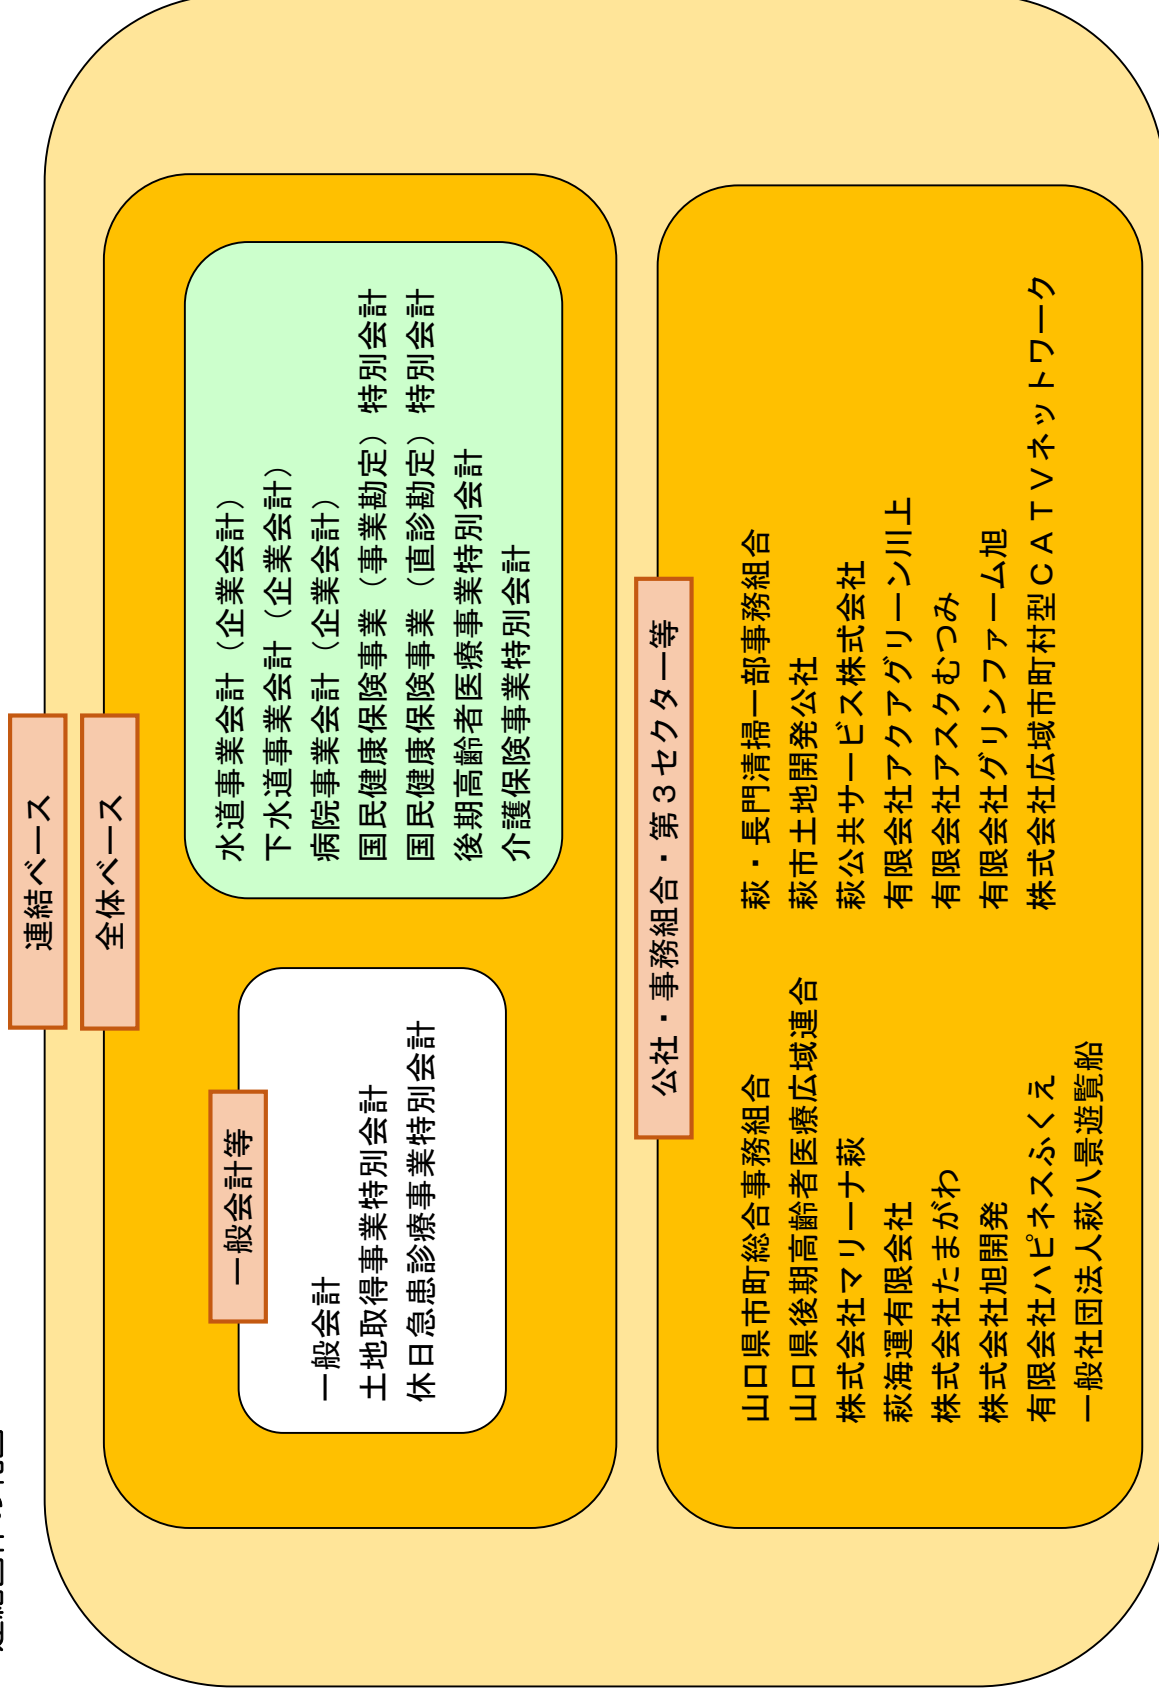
連結ベース

全体ベース

一般会計等

一般会計
土地取得事業特別会計
休日急患診療事業特別会計

水道事業会計（企業会計）
下水道事業会計（企業会計）
病院事業会計（企業会計）
国民健康保険事業（事業勘定）特別会計
国民健康保険事業（直診勘定）特別会計
後期高齢者医療事業特別会計
介護保険事業特別会計

公社・事務組合・第３セクター等

山口県市町総合事務組合
山口県後期高齢者医療広域連合
株式会社マリーナ萩
萩海運有限会社
株式会社たまがわ
株式会社旭開発
有限会社ハピネスふくえ
一般社団法人萩八景遊覧船

萩・長門清掃一部事務組合
萩市土地開発公社
萩公共サービス株式会社
有限会社アクアグリーン川上
有限会社アスクむつみ
有限会社グリンファーム旭
株式会社広域市町村型ＣＡＴＶネットワーク